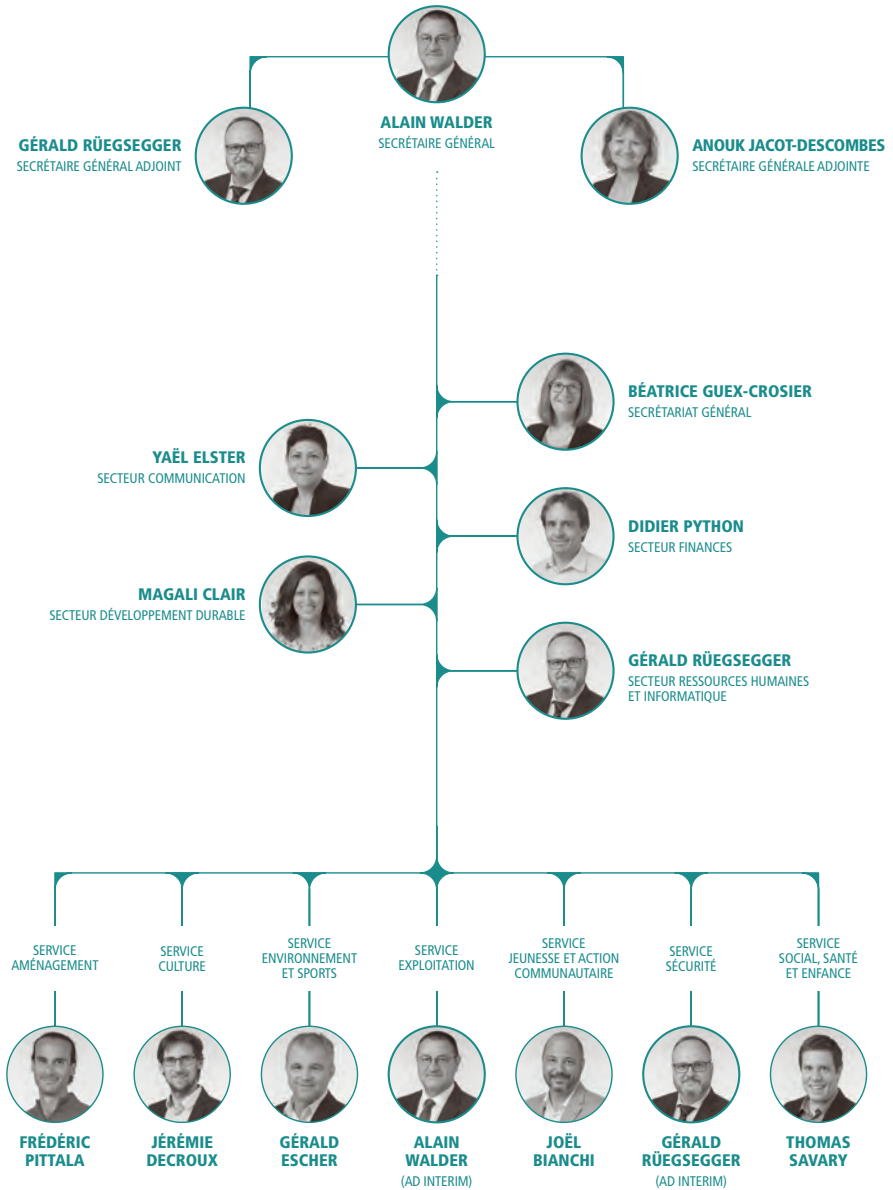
ALAIN WALDER
SECRÉTAIRE GÉNÉRAL

GÉRALD RÜEGSEGGER
SECRÉTAIRE GÉNÉRAL ADJOINT

ANOUK JACOT-DESCOMBES
SECRÉTAIRE GÉNÉRALE ADJOINTE

BÉATRICE GUEX-CROSIER
SECRÉTARIAT GÉNÉRAL

YAËL ELSTER
SECTEUR COMMUNICATION

DIDIER PYTHON
SECTEUR FINANCES

MAGALI CLAIR
SECTEUR DÉVELOPPEMENT DURABLE

GÉRALD RÜEGSEGGER
SECTEUR RESSOURCES HUMAINES ET INFORMATIQUE

SERVICE AMÉNAGEMENT

SERVICE CULTURE

SERVICE ENVIRONNEMENT ET SPORTS

SERVICE EXPLOITATION

SERVICE JEUNESSE ET ACTION COMMUNAUTAIRE

SERVICE SÉCURITÉ

SERVICE SOCIAL, SANTÉ ET ENFANCE

FRÉDÉRIC PITTALA

JÉRÉMIE DECROUX

GÉRALD ESCHER

ALAIN WALDER
(AD INTERIM)

JOËL BIANCHI

GÉRALD RÜEGSEGGER
(AD INTERIM)

THOMAS SAVARY